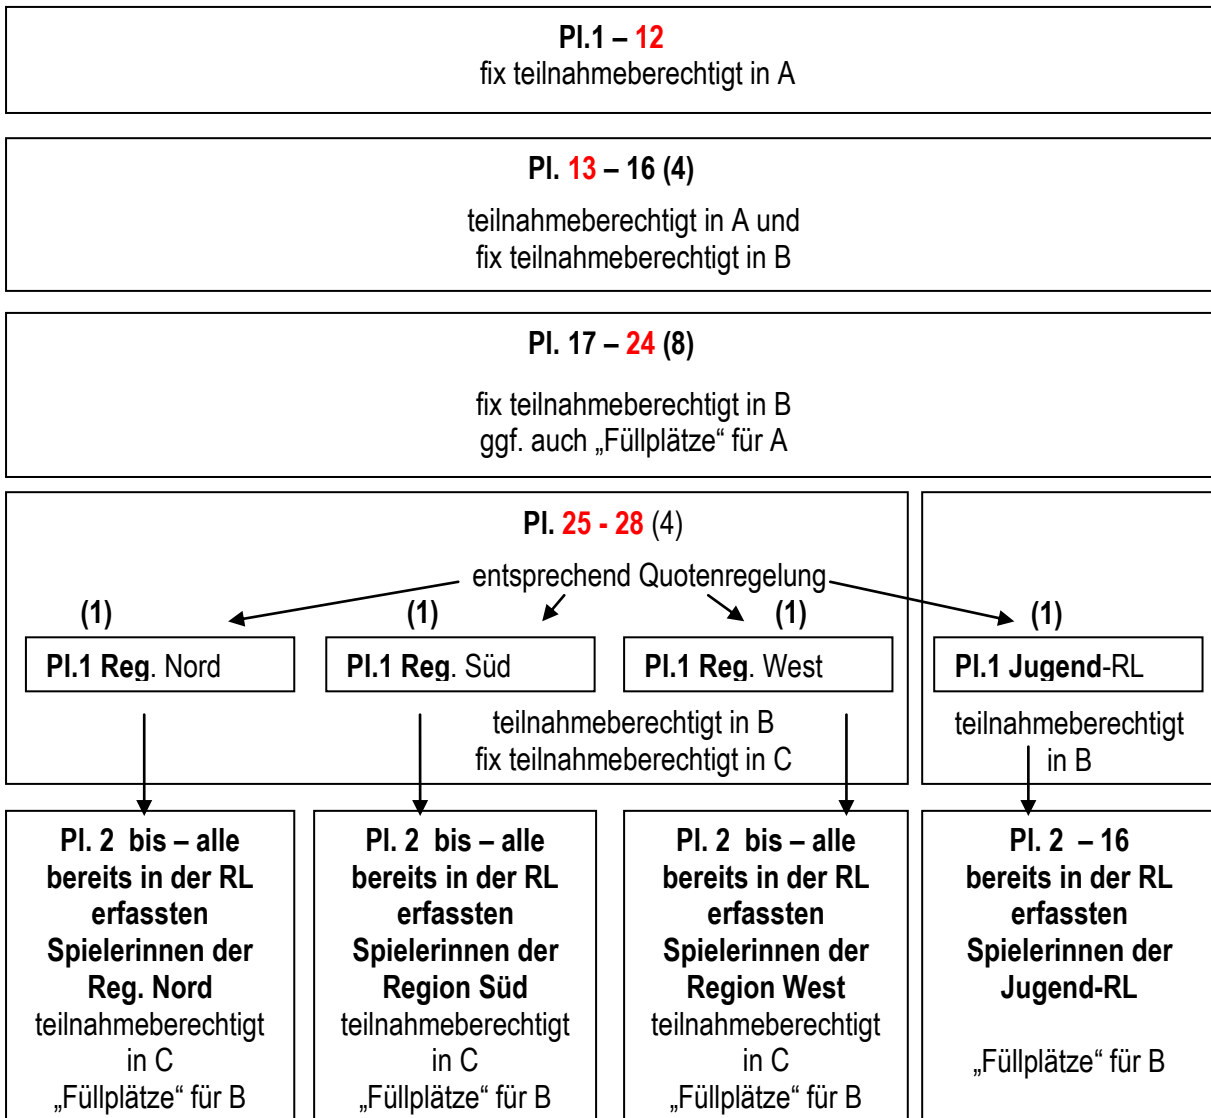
**Pl.1 – 12**
fix teilnahmeberechtigt in A

**Pl. 13 – 16 (4)**

teilnahmeberechtigt in A und
fix teilnahmeberechtigt in B

**Pl. 17 – 24 (8)**

fix teilnahmeberechtigt in B
ggf. auch „Füllplätze“ für A

**Pl. 25 - 28** (4)

entsprechend Quotenregelung

**(1)** **(1)** **(1)** **(1)**

**Pl.1 Reg**. Nord

**Pl.1 Reg**. Süd

**Pl.1 Reg**. West

**Pl.1 Jugend**-RL

teilnahmeberechtigt in B
fix teilnahmeberechtigt in C

teilnahmeberechtigt in B

**Pl. 2 bis – alle bereits in der RL erfassten Spielerinnen der Reg. Nord** teilnahmeberechtigt in C „Füllplätze“ für B

**Pl. 2 bis – alle bereits in der RL erfassten Spielerinnen der Region Süd** teilnahmeberechtigt in C „Füllplätze“ für B

**Pl. 2 bis – alle bereits in der RL erfassten Spielerinnen der Region West** teilnahmeberechtigt in C „Füllplätze“ für B

**Pl. 2 – 16 bereits in der RL erfassten Spielerinnen der Jugend-RL**

„Füllplätze“ für B